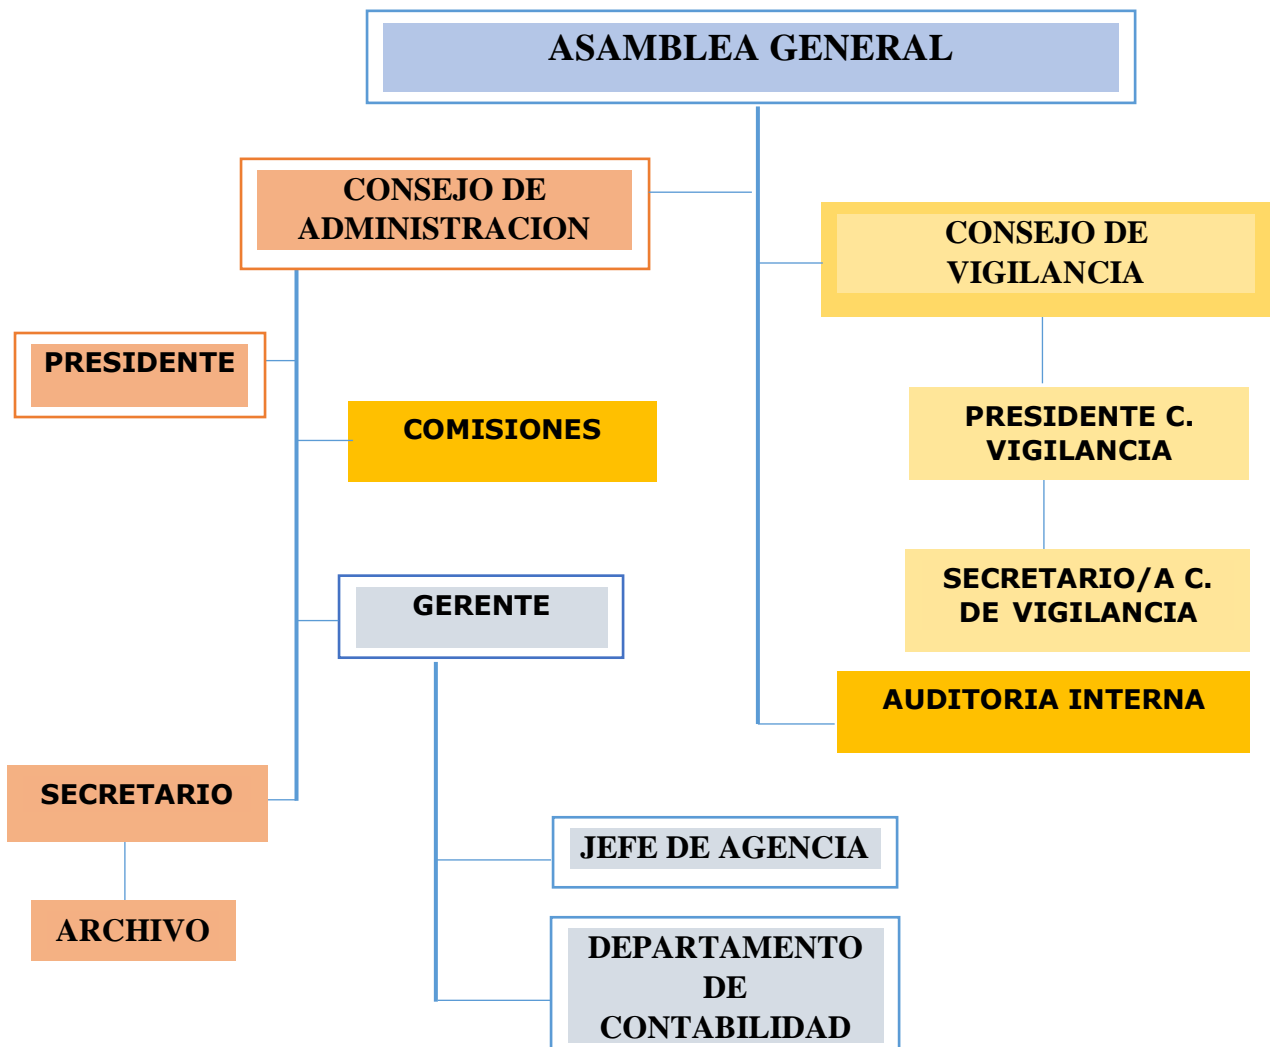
ASAMBLEA GENERAL

CONSEJO DE ADMINISTRACION

CONSEJO DE VIGILANCIA

PRESIDENTE

COMISIONES

PRESIDENTE C. VIGILANCIA

SECRETARIO/A C. DE VIGILANCIA

GERENTE

AUDITORIA INTERNA

SECRETARIO

JEFE DE AGENCIA

ARCHIVO

DEPARTAMENTO DE CONTABILIDAD